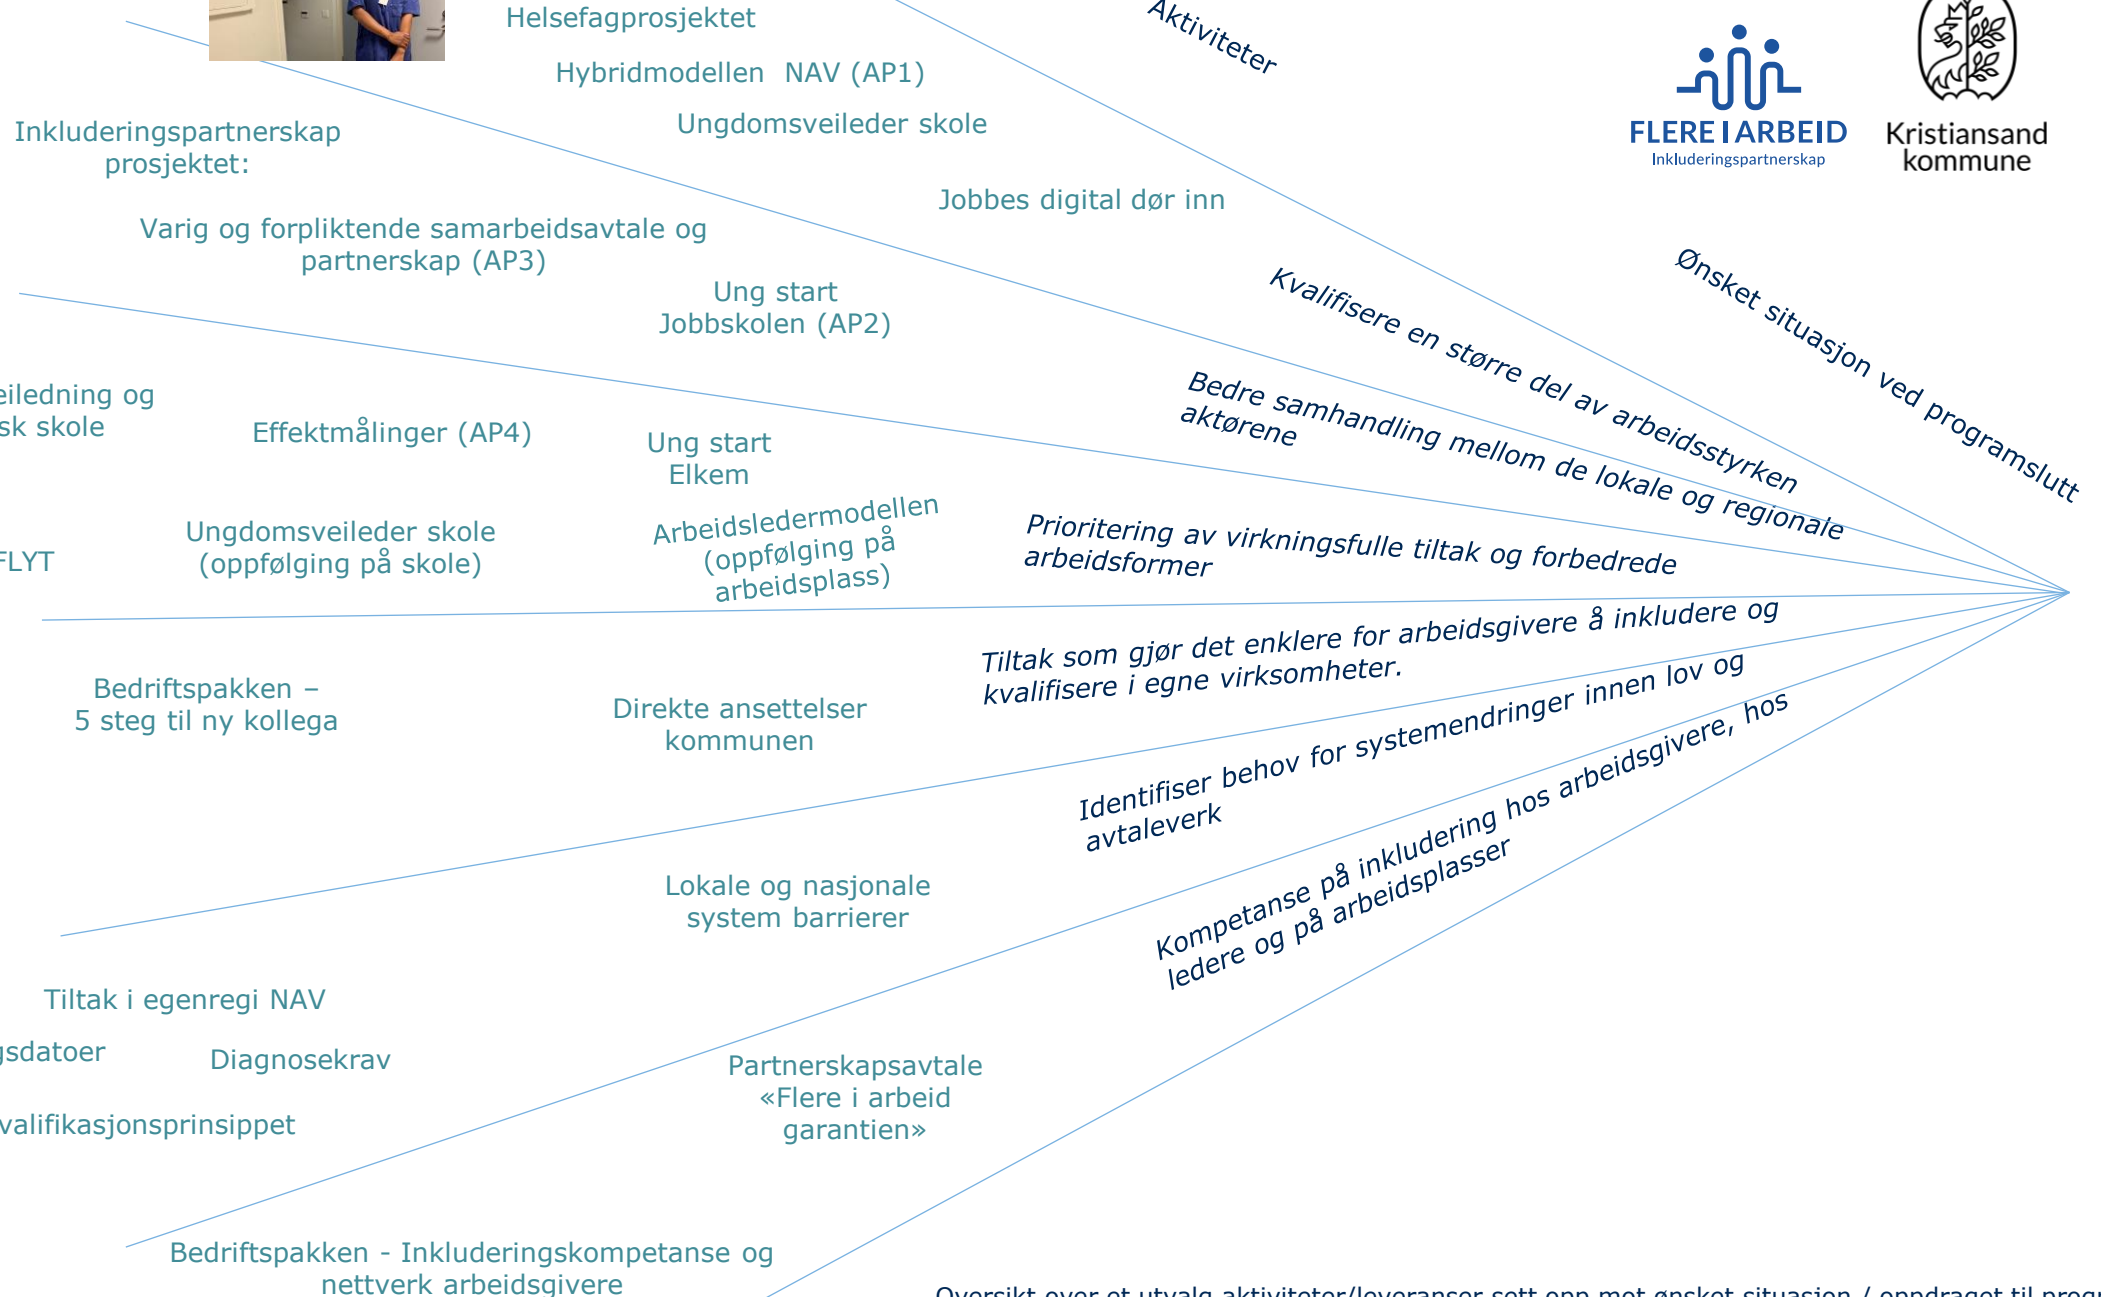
Helsefagprosjektet

Aktiviteter

Hybridmodellen NAV (AP1)

Ungdomsveileder skole

FLERE I ARBEID
Inkluderingspartnerskap

Kristiansand kommune

Inkluderingspartnerskap prosjektet:

Jobbes digital dør inn

Varig og forpliktende samarbeidsavtale og partnerskap (AP3)

Ønsket situasjon ved programslutt

Ung start
Jobbskolen (AP2)

Kvalifisere en større del av arbeidsstyrken

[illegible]eiledning og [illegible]sk skole

Bedre samhandling mellom de lokale og regionale aktørene

Effektmålinger (AP4)

Ung start
Elkem

Arbeidsledermodellen (oppfølging på arbeidsplass)

Prioritering av virkningsfulle tiltak og forbedrede arbeidsformer

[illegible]FLYT

Ungdomsveileder skole (oppfølging på skole)

Tiltak som gjør det enklere for arbeidsgivere å inkludere og kvalifisere i egne virksomheter.

Bedriftspakken –
5 steg til ny kollega

Direkte ansettelser kommunen

Identifiser behov for systemendringer innen lov og avtaleverk

Kompetanse på inkludering hos arbeidsgivere, hos ledere og på arbeidsplasser

Lokale og nasjonale system barrierer

Tiltak i egenregi NAV

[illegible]sdatoer

Diagnosekrav

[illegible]valifikasjonsprinsippet

Partnerskapsavtale «Flere i arbeid garantien»

Bedriftspakken - Inkluderingskompetanse og nettverk arbeidsgivere

Oversikt over et utvalg aktiviteter/leveranser satt opp mot ønsket situasjon / oppdraget til prog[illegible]